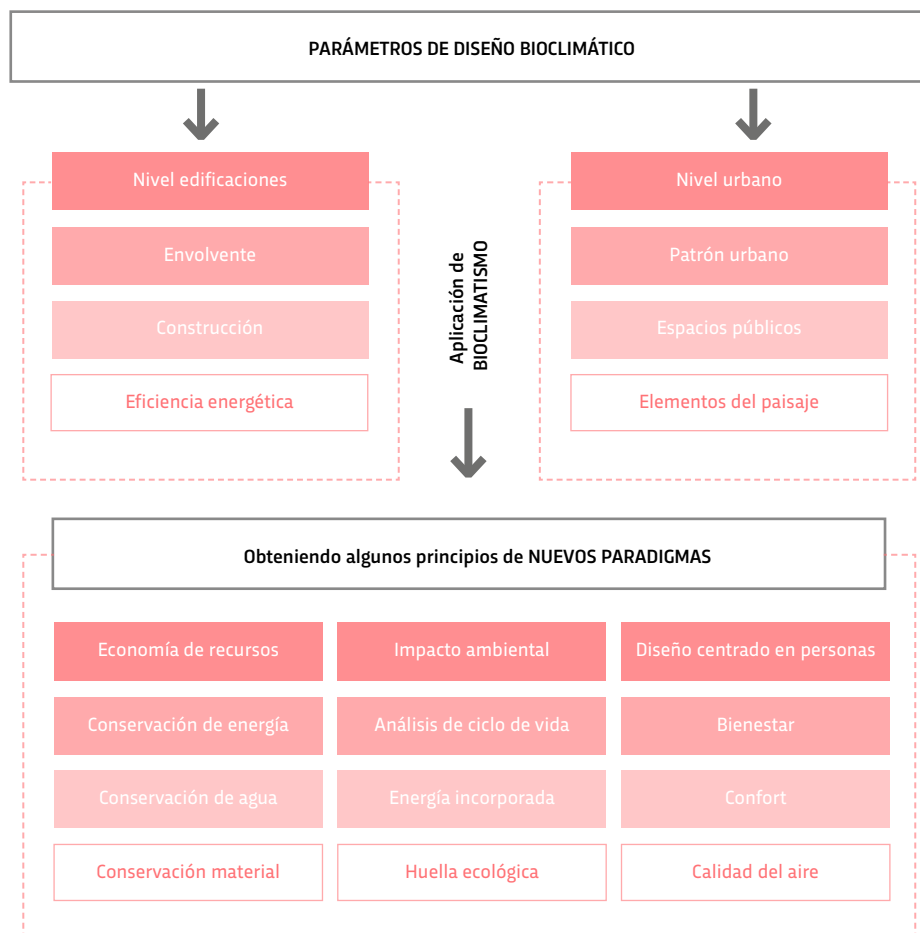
PARÁMETROS DE DISEÑO BIOCLIMÁTICO

Nivel edificaciones

Envolvente

Construcción

Eficiencia energética

Aplicación de BIOCLIMATISMO

Nivel urbano

Patrón urbano

Espacios públicos

Elementos del paisaje

Obteniendo algunos principios de NUEVOS PARADIGMAS

Economía de recursos

Conservación de energía

Conservación de agua

Conservación material

Impacto ambiental

Análisis de ciclo de vida

Energía incorporada

Huella ecológica

Diseño centrado en personas

Bienestar

Confort

Calidad del aire